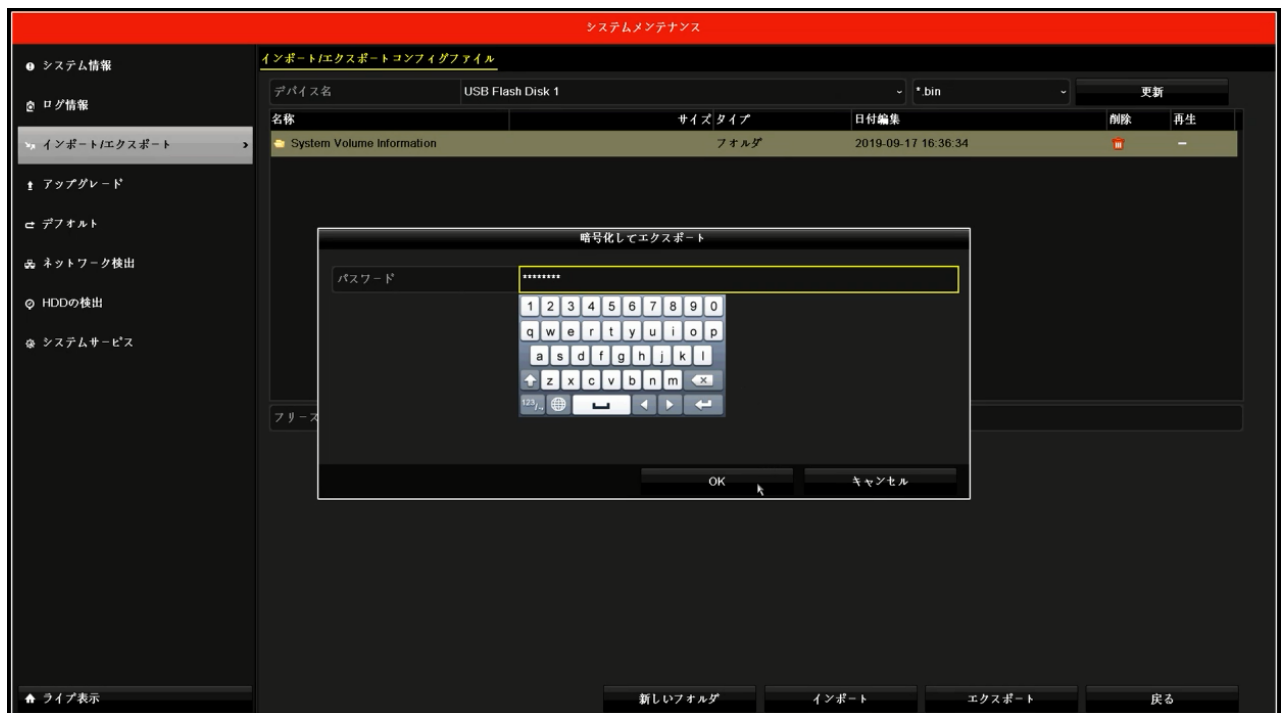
システムメンテナンス

システム情報
ログ情報
インポート/エクスポート
アップグレード
デフォルト
ネットワーク検出
HDDの検出
システムサービス

インポート/エクスポートコンフィグファイル

デバイス名 USB Flash Disk 1 *.bin 更新

| 名称 | サイズ | タイプ | 日付編集 | 削除 | 再生 |
|---|---|---|---|---|---|
| System Volume Information | | フォルダ | 2019-09-17 16:36:34 | | - |

フリース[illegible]

暗号化してエクスポート

パスワード ********

1 2 3 4 5 6 7 8 9 0
q w e r t y u i o p
a s d f g h j k l
z x c v b n m
123/.

OK キャンセル

ライブ表示

新しいフォルダ インポート エクスポート 戻る